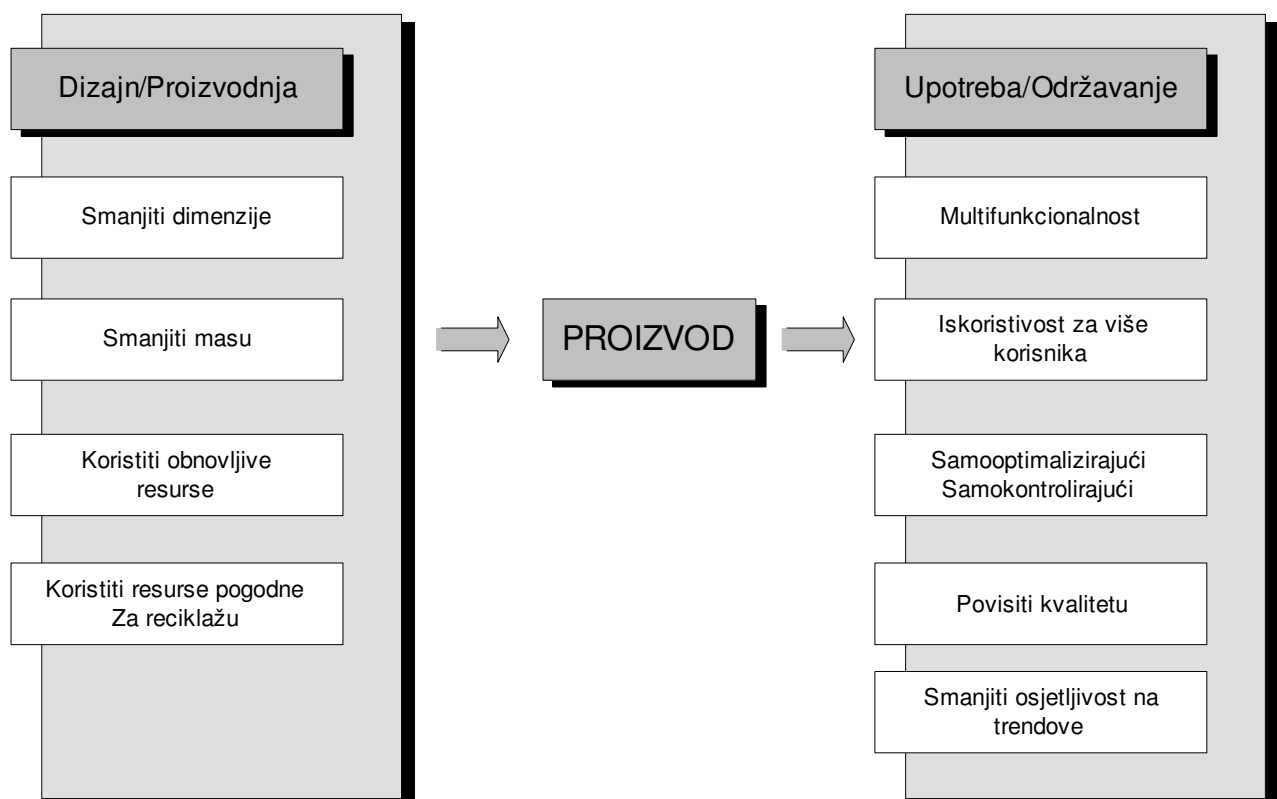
Dizajn/Proizvodnja

Smanjiti dimenzije

Smanjiti masu

Koristiti obnovljive resurse

Koristiti resurse pogodne Za reciklažu

PROIZVOD

Upotreba/Održavanje

Multifunkcionalnost

Iskoristivost za više korisnika

Samooptimalizirajući Samokontrolirajući

Povisiti kvalitetu

Smanjiti osjetljivost na trendove